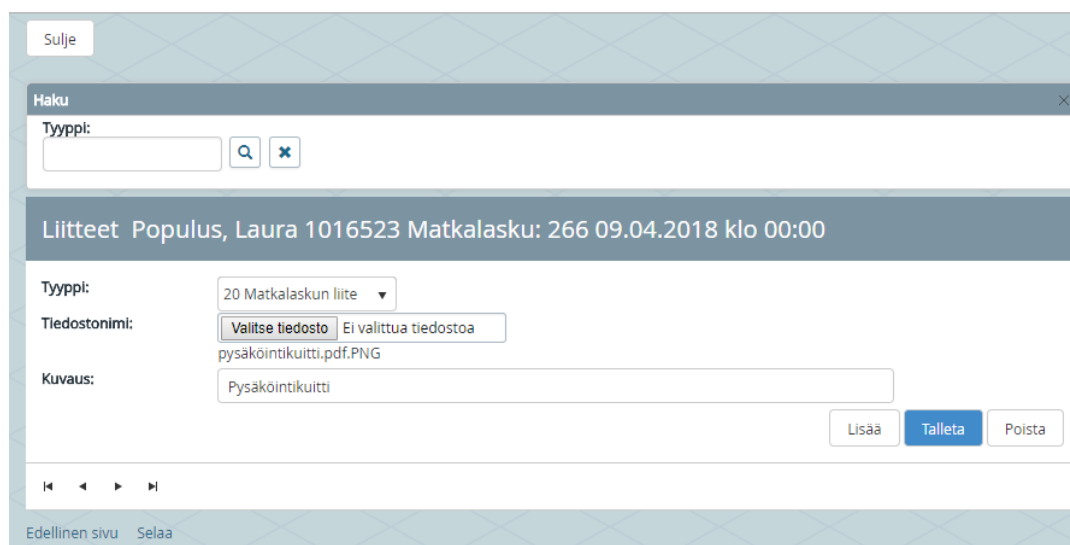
Sulje

Haku

Tyyppi:

Liitteet Populus, Laura 1016523 Matkalasku: 266 09.04.2018 klo 00:00

Tyyppi: 20 Matkalaskun liite

Tiedostonimi: Valitse tiedosto Ei valittua tiedostoa

pysäköintikuitti.pdf.PNG

Kuvaus: Pysäköintikuitti

Lisää Talleta Poista

Edellinen sivu Selaa